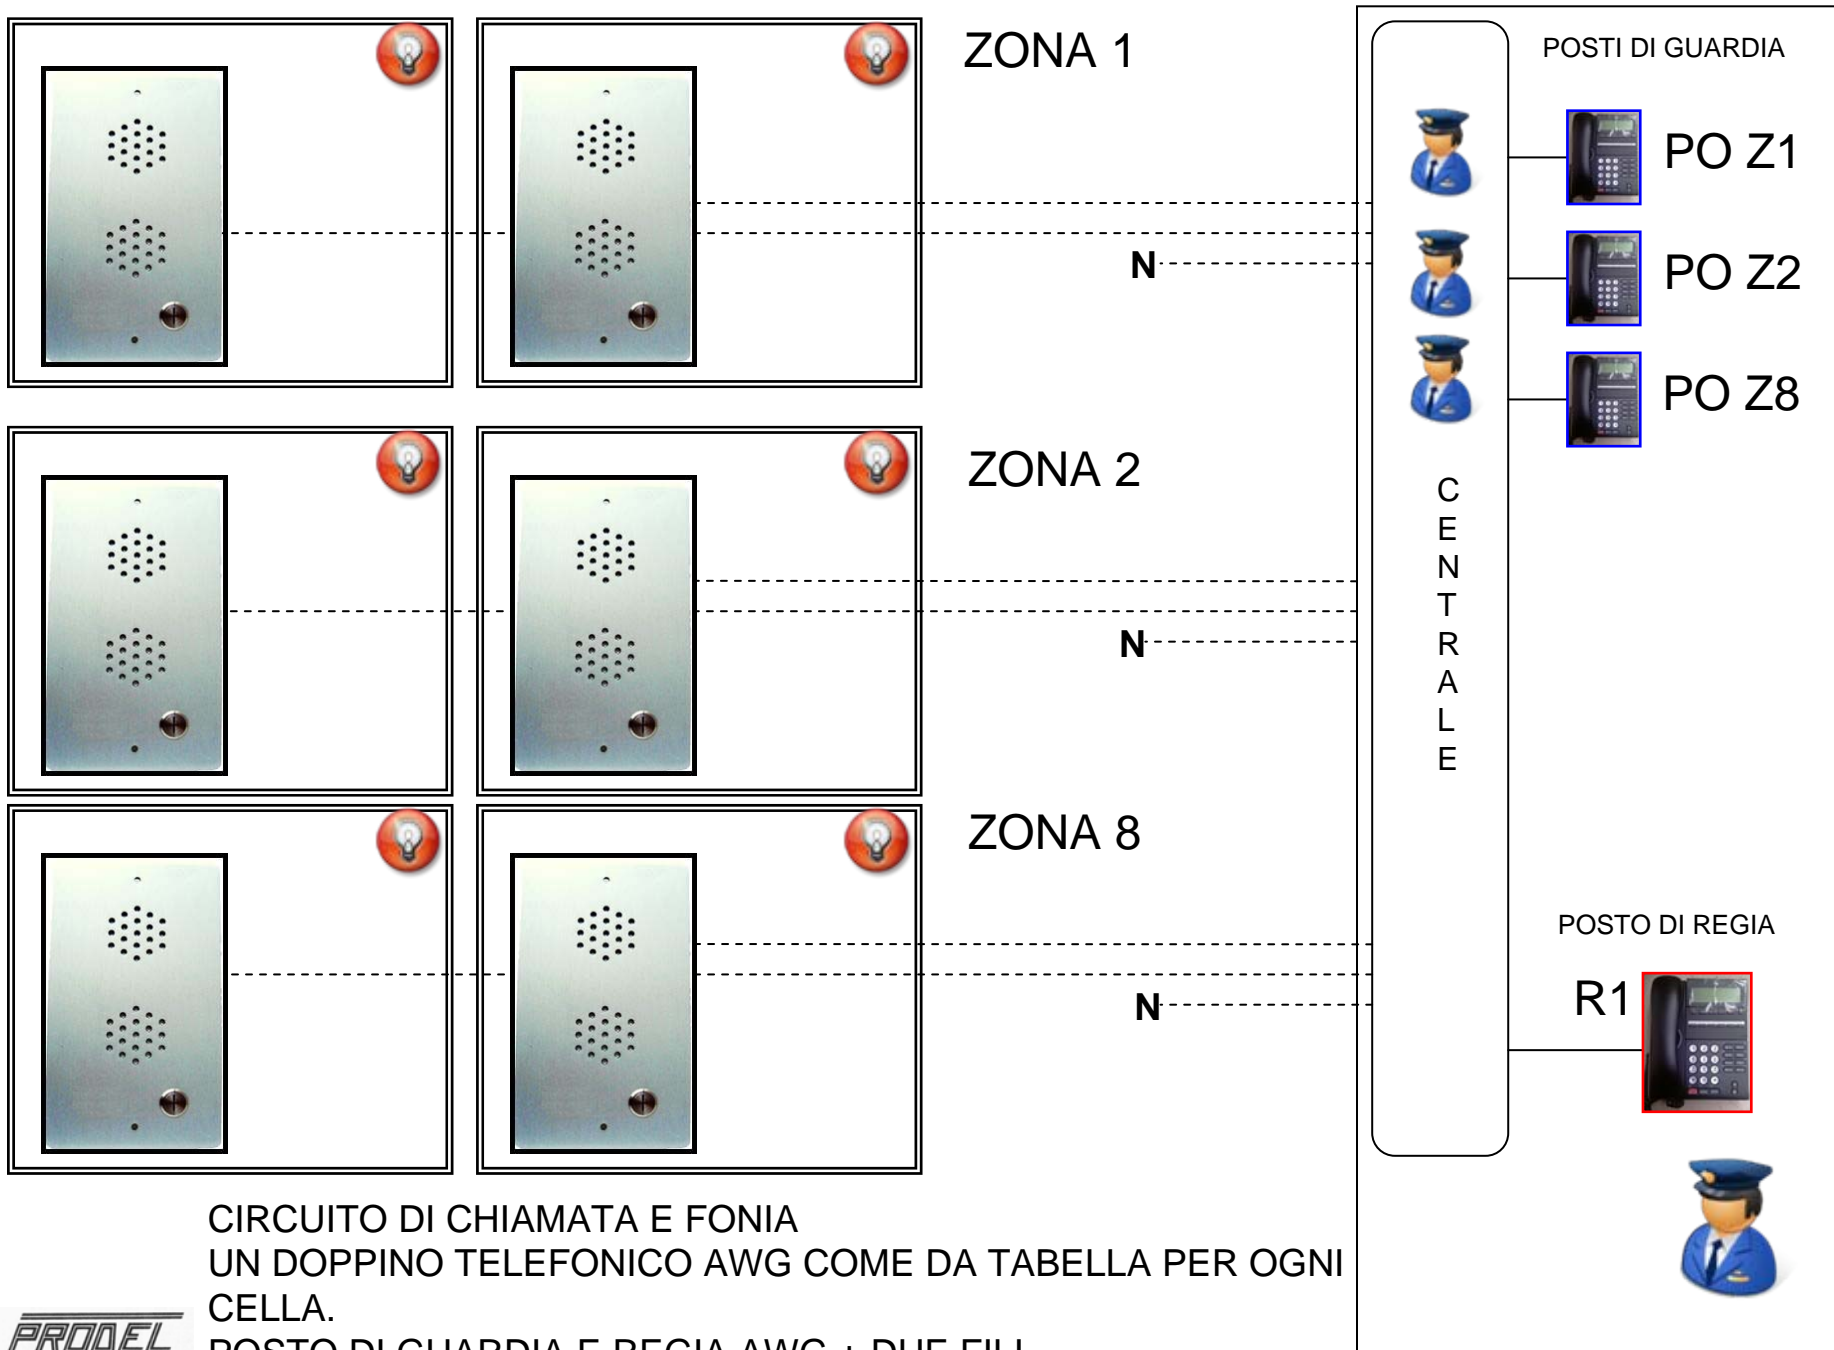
ZONA 1

N

ZONA 2

N

ZONA 8

N

POSTI DI GUARDIA

PO Z1

PO Z2

PO Z8

C E N T R A L E

POSTO DI REGIA

R1

CIRCUITO DI CHIAMATA E FONIA
UN DOPPINO TELEFONICO AWG COME DA TABELLA PER OGNI CELLA.
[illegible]

PRODEL